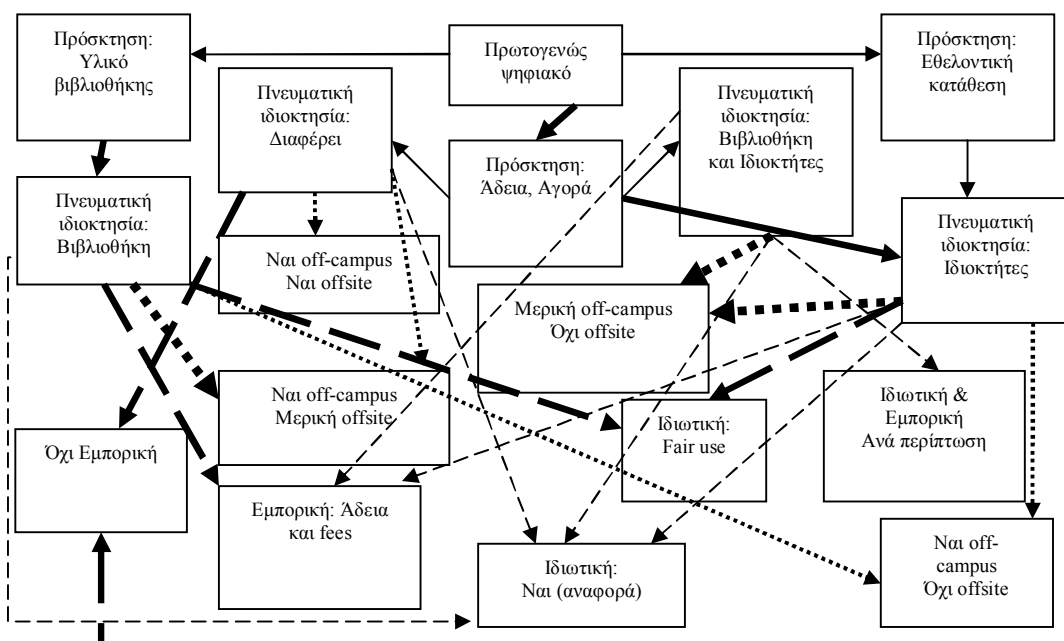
Πρόσκτηση: Υλικό βιβλιοθήκης

Πρωτογενώς ψηφιακό

Πρόσκτηση: Εθελοντική κατάθεση

Πνευματική ιδιοκτησία: Διαφέρει

Πνευματική ιδιοκτησία: Βιβλιοθήκη και Ιδιοκτήτες

Πρόσκτηση: Άδεια, Αγορά

Πνευματική ιδιοκτησία: Βιβλιοθήκη

Ναι off-campus Ναι offsite

Πνευματική ιδιοκτησία: Ιδιοκτήτες

Μερική off-campus Όχι offsite

Ναι off-campus Μερική offsite

Ιδιωτική & Εμπορική Ανά περίπτωση

Ιδιωτική: Fair use

Όχι Εμπορική

Εμπορική: Άδεια και fees

Ναι off-campus Όχι offsite

Ιδιωτική: Ναι (αναφορά)